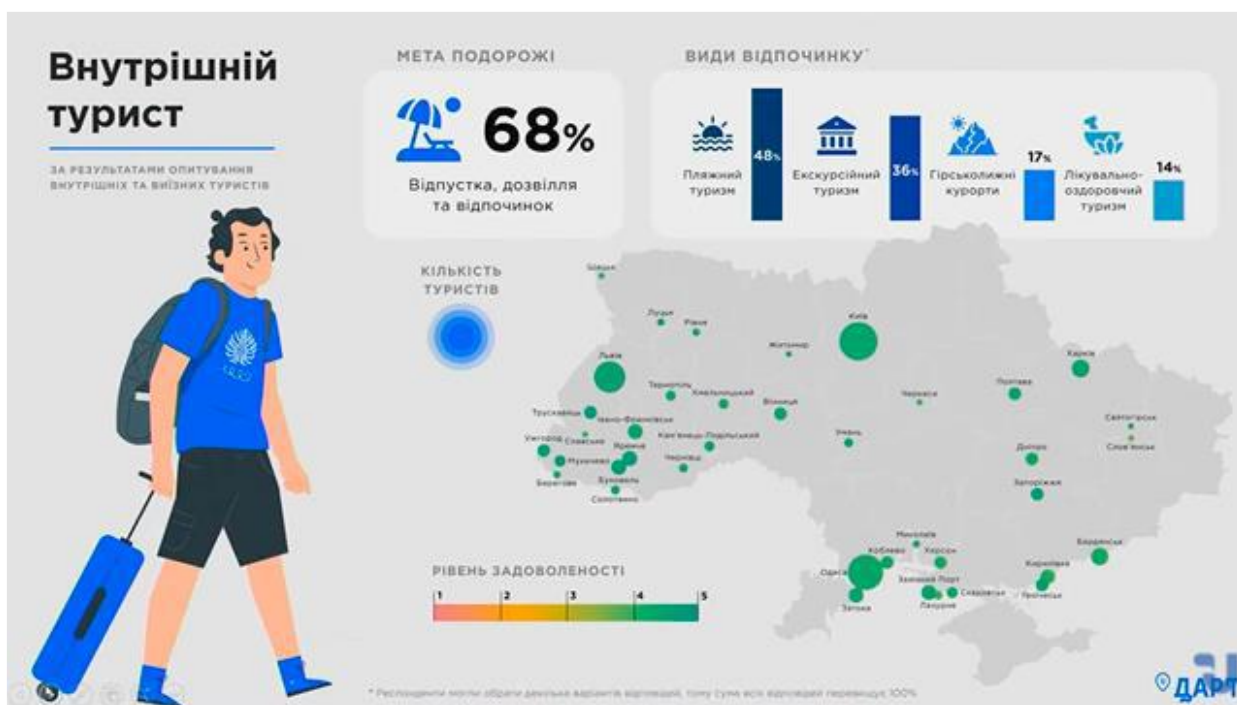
Внутрішній турист

ЗА РЕЗУЛЬТАТАМИ ОПИТУВАННЯ ВНУТРІШНІХ ТА ВИЇЗНИХ ТУРИСТІВ

МЕТА ПОДОРОЖІ

68%

Відпустка, дозвілля та відпочинок

ВИДИ ВІДПОЧИНКУ*

Пляжний туризм 48%

Екскурсійний туризм 36%

Гірськолижні курорти 17%

Лікувально-оздоровчий туризм 14%

КІЛЬКІСТЬ ТУРИСТІВ

Шацьк
Луцьк
Рівне
Київ
Житомир
Львів
Тернопіль
Хмельницький
Вінниця
Трускавець
Івано-Франківськ
Ужгород
Славське
Яремче
Кам'янець-Подільський
Мукачеве
Чернівці
Буковель
Берегове
Солотвино
Умань
Черкаси
Полтава
Харків
Святогірськ
Слов'янськ
Дніпро
Запоріжжя
Миколаїв
Коблеве
Херсон
Одеса
Залізний Порт
Скадовськ
Лазурне
Затока
Кирилівка
Приморськ
Бердянськ

РІВЕНЬ ЗАДОВОЛЕНОСТІ

1 2 3 4 5

* Респонденти могли обрати декілька варіантів відповідей, тому сума всіх відповідей перевищує 100%

ДАРТ